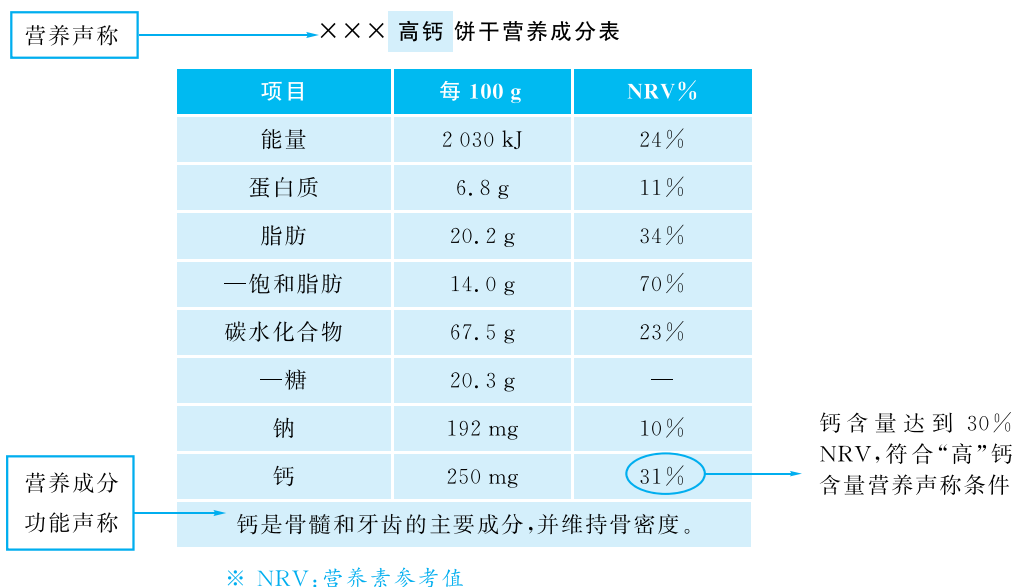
营养声称

×××高钙饼干营养成分表

| 项目 | 每 100 g | NRV% |
|---|---|---|
| 能量 | 2 030 kJ | 24% |
| 蛋白质 | 6.8 g | 11% |
| 脂肪 | 20.2 g | 34% |
| —饱和脂肪 | 14.0 g | 70% |
| 碳水化合物 | 67.5 g | 23% |
| —糖 | 20.3 g | — |
| 钠 | 192 mg | 10% |
| 钙 | 250 mg | 31% |
| 钙是骨髓和牙齿的主要成分,并维持骨密度。 | | |

钙含量达到 30% NRV,符合“高”钙含量营养声称条件

营养成分功能声称

※ NRV:营养素参考值